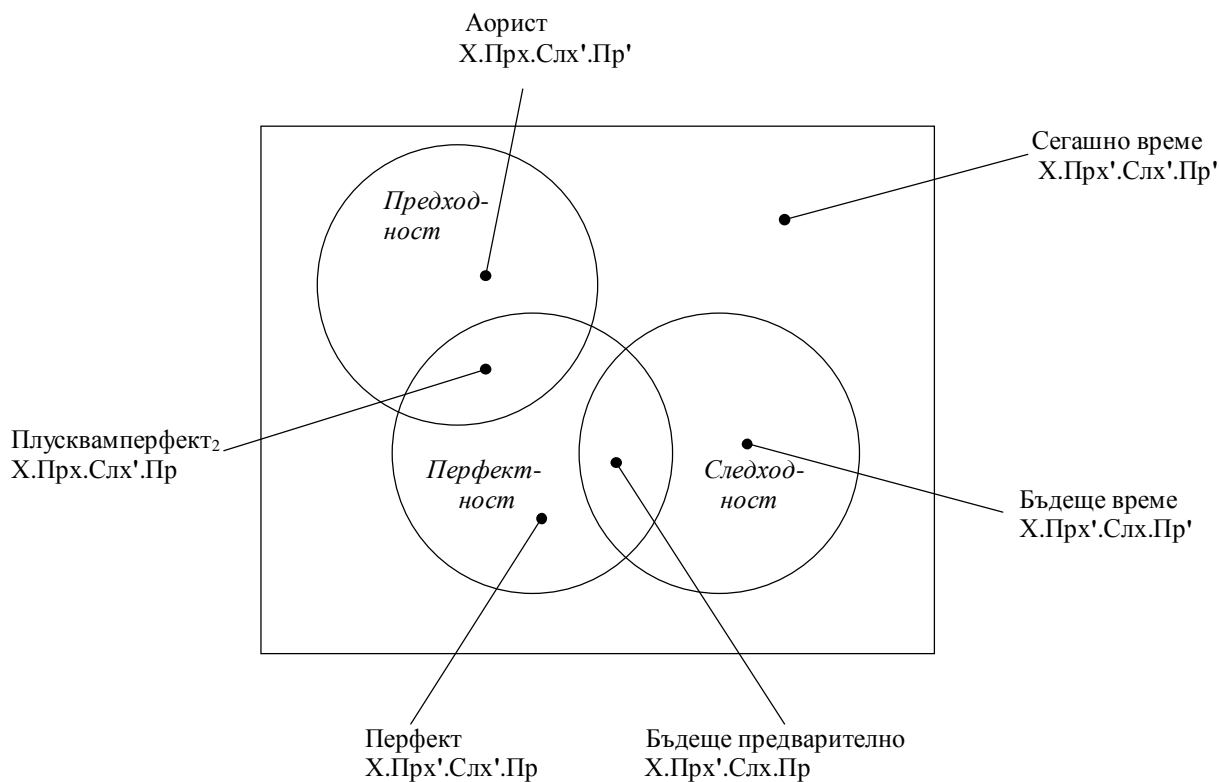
Аорист
Х.Прх.Слх'.Пр'

Сегашно време
Х.Прх'.Слх'.Пр'

Предходност

Плусквамперфект$_2$
Х.Прх.Слх'.Пр

Перфектност

Следходност

Бъдеще време
Х.Прх'.Слх.Пр'

Перфект
Х.Прх'.Слх'.Пр

Бъдеще предварително
Х.Прх'.Слх.Пр